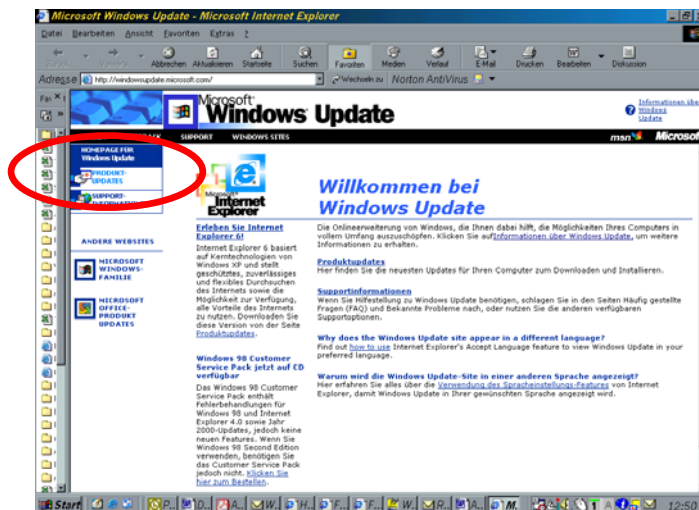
Microsoft Windows Update - Microsoft Internet Explorer

Datei Bearbeiten Ansicht Favoriten Extras ?

Abbrechen Aktualisieren Startseite Suchen Favoriten Medien Verlauf E-Mail Drucken Bearbeiten Diskussion

Adresse http://windowsupdate.microsoft.com/ Wechseln zu Norton AntiVirus

Microsoft Windows Update

Informationen über Windows Update

SUPPORT WINDOWS SITES

msn Microsoft

HOMEPAGE FÜR Windows Update

PRODUKT-UPDATES

SUPPORT-INFORMATIONEN

ANDERE WEBSITES

MICROSOFT WINDOWS-FAMILIE

MICROSOFT OFFICE-PRODUKT UPDATES

Microsoft Internet Explorer

Willkommen bei Windows Update

Erleben Sie Internet Explorer 6!
Internet Explorer 6 basiert auf Kerntechnologien von Windows XP und stellt geschütztes, zuverlässiges und flexibles Durchsuchen des Internets sowie die Möglichkeit zur Verfügung, alle Vorteile des Internets zu nutzen. Downloaden Sie diese Version von der Seite Produktupdates.

Windows 98 Customer Service Pack jetzt auf CD verfügbar
Das Windows 98 Customer Service Pack enthält Fehlerbehandlungen für Windows 98 und Internet Explorer 4.0 sowie Jahr 2000-Updates, jedoch keine neuen Features. Wenn Sie Windows 98 Second Edition verwenden, benötigen Sie das Customer Service Pack jedoch nicht. Klicken Sie hier zum Bestellen.

Die Onlineerweiterung von Windows, die Ihnen dabei hilft, die Möglichkeiten Ihres Computers in vollem Umfang auszuschöpfen. Klicken Sie auf Informationen über Windows Update, um weitere Informationen zu erhalten.

Produktupdates
Hier finden Sie die neuesten Updates für Ihren Computer zum Downloaden und Installieren.

Supportinformationen
Wenn Sie Hilfestellung zu Windows Update benötigen, schlagen Sie in den Seiten Häufig gestellte Fragen (FAQ) und Bekannte Probleme nach, oder nutzen Sie die anderen verfügbaren Supportoptionen.

Why does the Windows Update site appear in a different language?
Find out how to use Internet Explorer's Accept Language feature to view Windows Update in your preferred language.

Warum wird die Windows Update-Site in einer anderen Sprache angezeigt?
Hier erfahren Sie alles über die Verwendung des Spracheinstellungs-Features von Internet Explorer, damit Windows Update in Ihrer gewünschten Sprache angezeigt wird.

Start P... D... A... W... H... F... F... W... R... A... M... 12:50